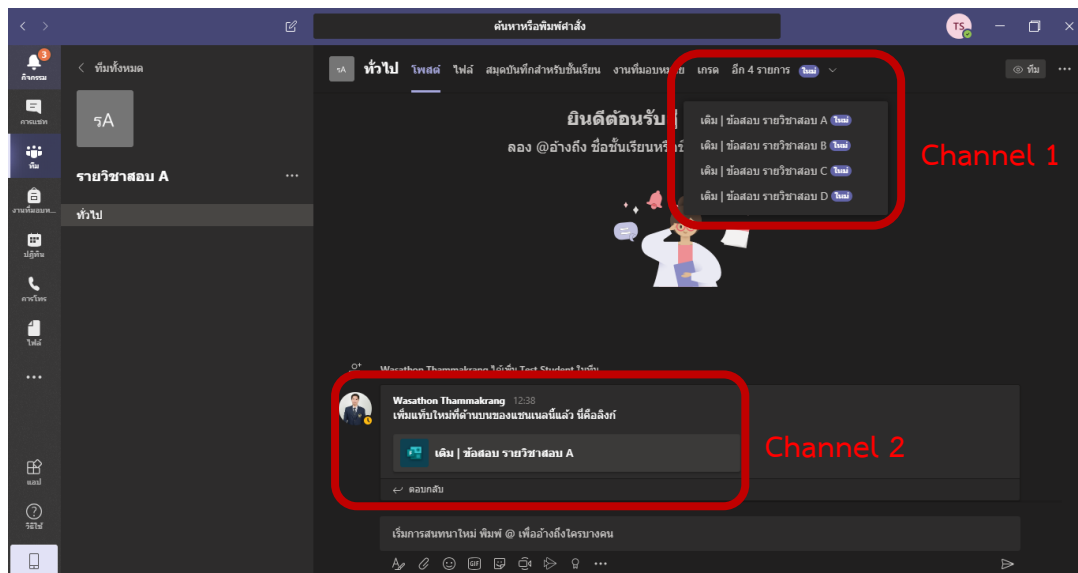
ค้นหาหรือพิมพ์คำสั่ง

TS

3
กิจกรรม
การแชท
ทีม
งานที่มอบหม...
ปฏิทิน
การโทร
ไฟล์
...
แอป
วิธีใช้

< ทีมทั้งหมด

รA

รายวิชาสอบ A ...

ทั่วไป

รA ทั่วไป โพสต์ ไฟล์ สมุดบันทึกสำหรับชั้นเรียน งานที่มอบหมาย เกรด อีก 4 รายการ ใหม่

ทีม ...

ยินดีต้อนรับ
ลอง @อ้างถึง ชื่อชั้นเรียนหรื

เดิม | ข้อสอบ รายวิชาสอบ A ใหม่
เดิม | ข้อสอบ รายวิชาสอบ B ใหม่
เดิม | ข้อสอบ รายวิชาสอบ C ใหม่
เดิม | ข้อสอบ รายวิชาสอบ D ใหม่

Channel 1

Wasathon Thammakrang ได้เพิ่ม Test Student ไปยัง

Wasathon Thammakrang 12:38
เพิ่มแท็บใหม่ที่ด้านบนของแชนเนลนี้แล้ว นี่คือลิงก์

เดิม | ข้อสอบ รายวิชาสอบ A

ตอบกลับ

Channel 2

เริ่มการสนทนาใหม่ พิมพ์ @ เพื่ออ้างถึงใครบางคน